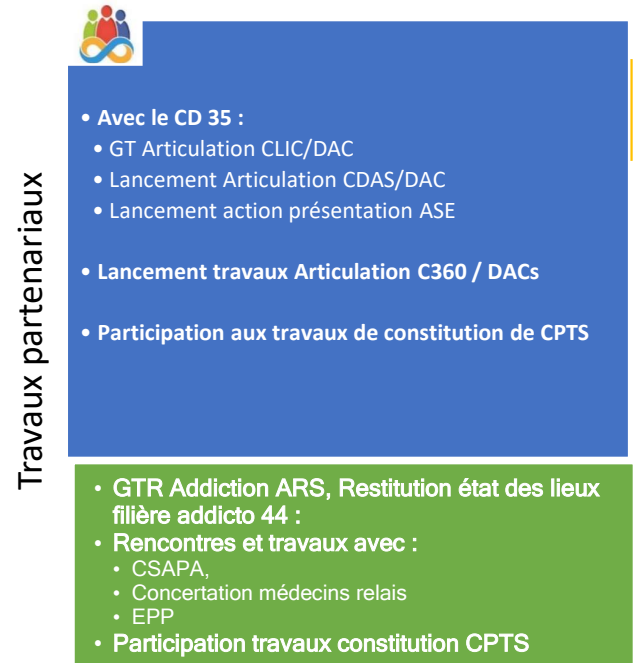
Travaux partenariaux

• Avec le CD 35 :
• GT Articulation CLIC/DAC
• Lancement Articulation CDAS/DAC
• Lancement action présentation ASE

• Lancement travaux Articulation C360 / DACs

• Participation aux travaux de constitution de CPTS

• GTR Addiction ARS, Restitution état des lieux filière addicto 44 :
• Rencontres et travaux avec :
• CSAPA,
• Concertation médecins relais
• EPP
• Participation travaux constitution CPTS